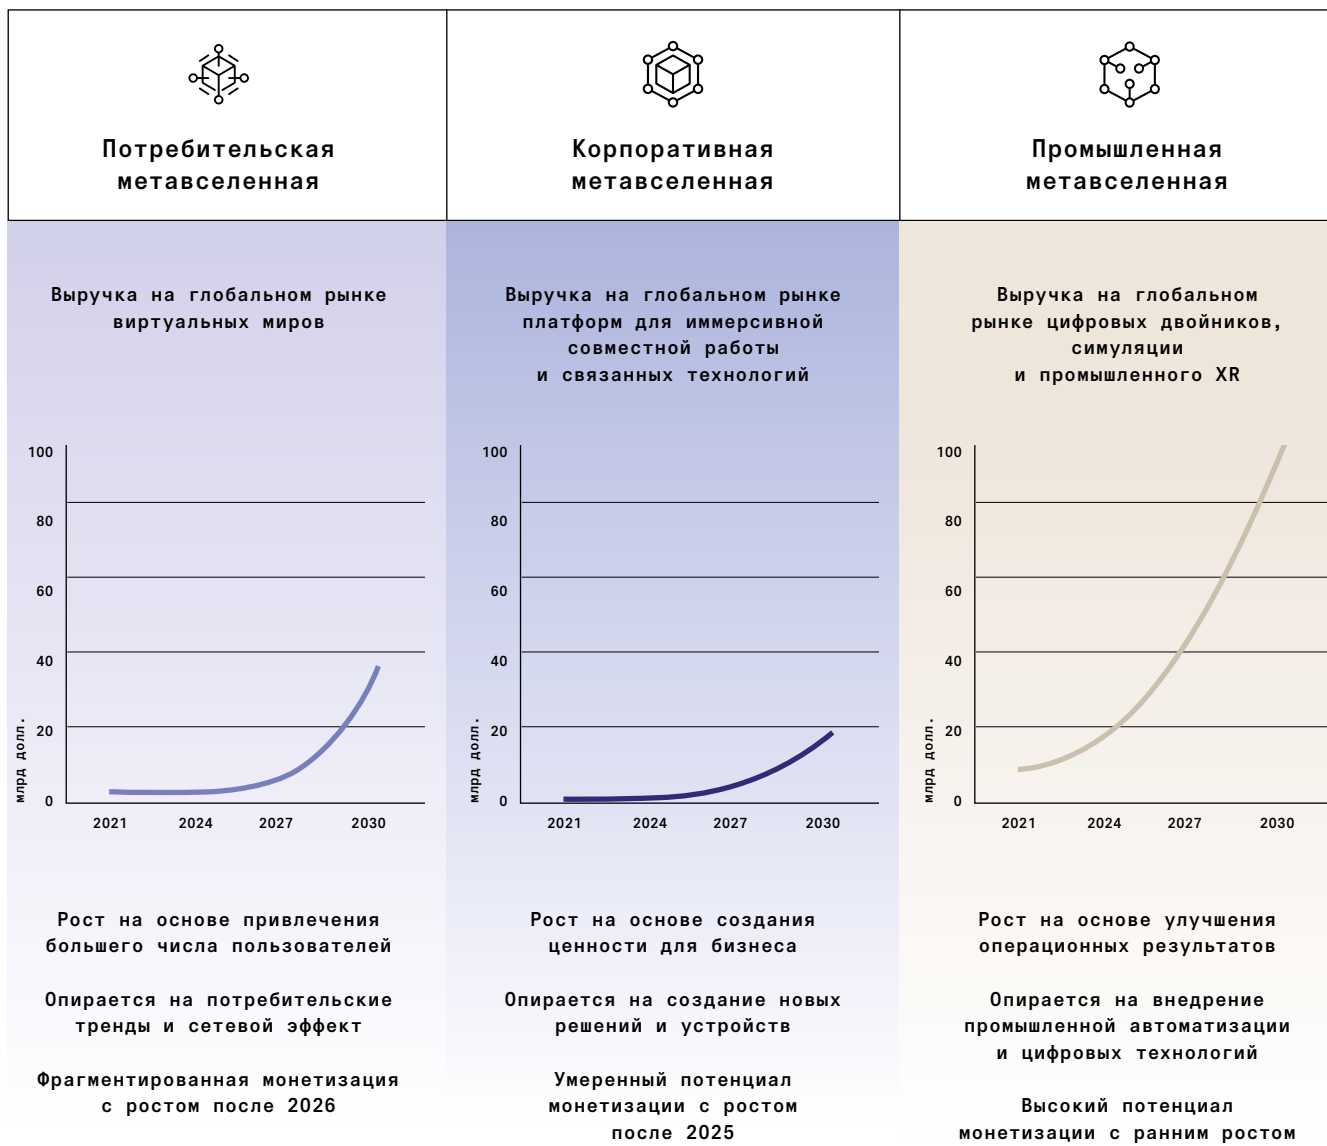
Потребительская метавселенная

Корпоративная метавселенная

Промышленная метавселенная

Выручка на глобальном рынке виртуальных миров

100
80
60
40
20
0
млрд долл.
2021 2024 2027 2030

Рост на основе привлечения большего числа пользователей

Опирается на потребительские тренды и сетевой эффект

Фрагментированная монетизация с ростом после 2026

Выручка на глобальном рынке платформ для иммерсивной совместной работы и связанных технологий

100
80
60
40
20
0
млрд долл.
2021 2024 2027 2030

Рост на основе создания ценности для бизнеса

Опирается на создание новых решений и устройств

Умеренный потенциал монетизации с ростом после 2025

Выручка на глобальном рынке цифровых двойников, симуляции и промышленного XR

100
80
60
40
20
0
млрд долл.
2021 2024 2027 2030

Рост на основе улучшения операционных результатов

Опирается на внедрение промышленной автоматизации и цифровых технологий

Высокий потенциал монетизации с ранним ростом